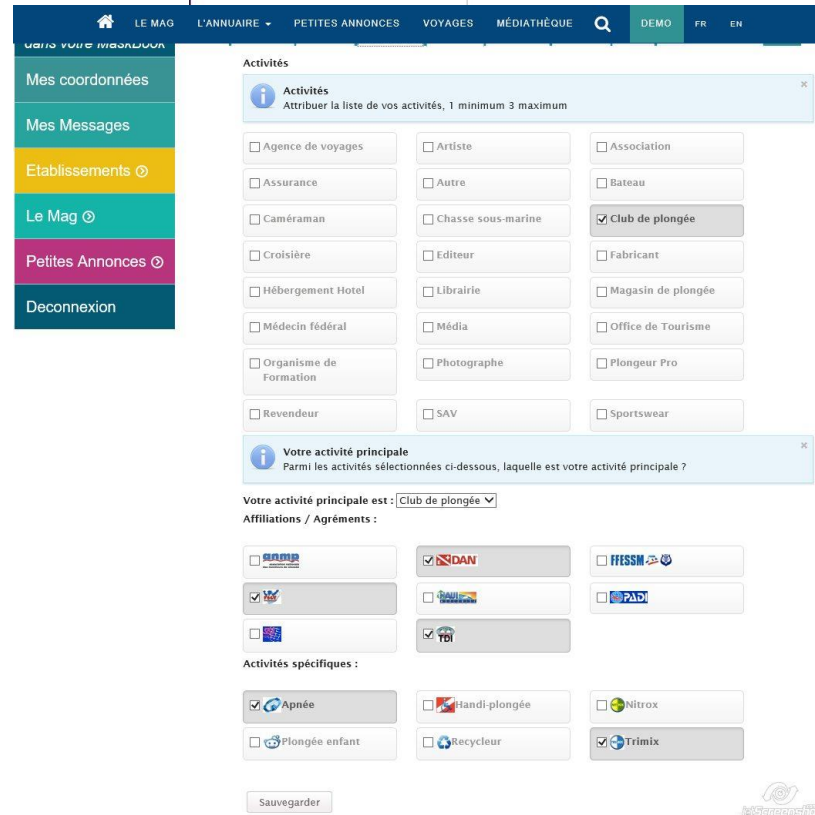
LE MAG L'ANNUAIRE PETITES ANNONCES VOYAGES MÉDIATHÈQUE DEMO FR EN

dans votre MaskBook

Mes coordonnées

Mes Messages

Etablissements

Le Mag

Petites Annonces

Deconnexion

Activités

Activités
Attribuer la liste de vos activités, 1 minimum 3 maximum

| | | |
|---|---|---|
| Agence de voyages | Artiste | Association |
| Assurance | Autre | Bateau |
| Caméraman | Chasse sous-marine | Club de plongée |
| Croisière | Editeur | Fabricant |
| Hébergement Hotel | Librairie | Magasin de plongée |
| Médecin fédéral | Média | Office de Tourisme |
| Organisme de Formation | Photographe | Plongeur Pro |
| Revendeur | SAV | Sportswear |

Votre activité principale
Parmi les activités sélectionnées ci-dessous, laquelle est votre activité principale ?

Votre activité principale est : Club de plongée

Affiliations / Agréments :

ANMP DAN FFESSM
PADI
TDI

Activités spécifiques :

| | | |
|---|---|---|
| Apnée | Handi-plongée | Nitrox |
| Plongée enfant | Recycleur | Trimix |

Sauvegarder